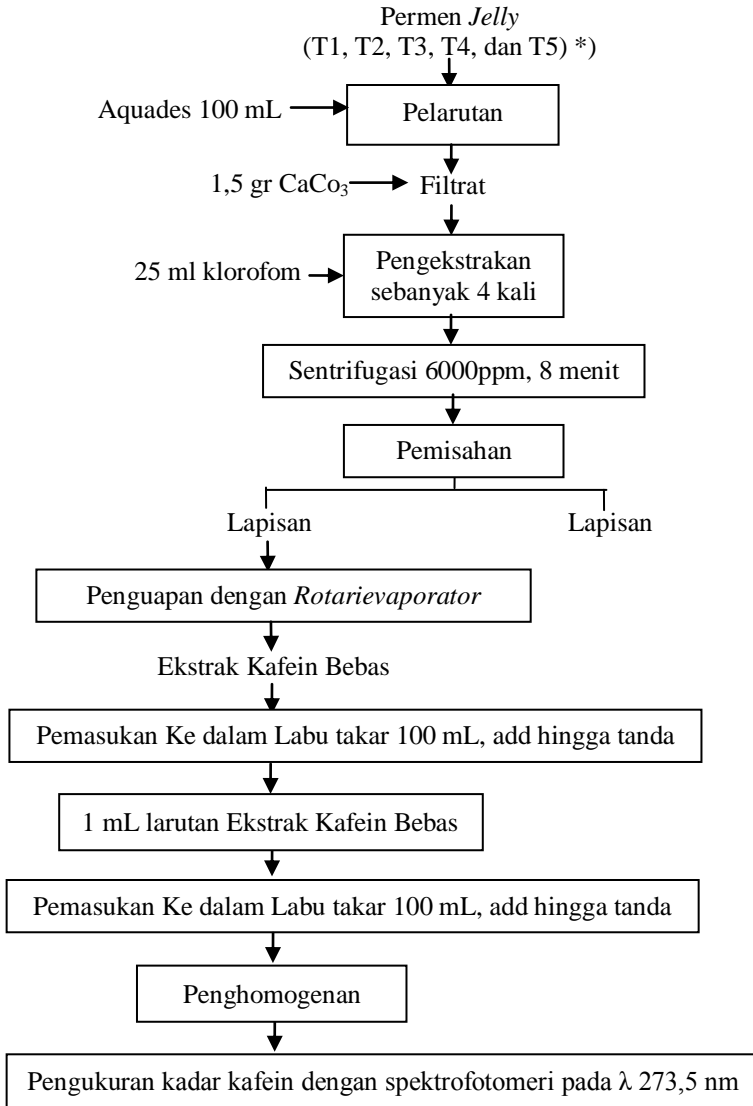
Permen *Jelly*
(T1, T2, T3, T4, dan T5) *)

Aquades 100 mL

Pelarutan

1,5 gr $CaCo_3$

Filtrat

25 ml klorofom

Pengekstrakan sebanyak 4 kali

Sentrifugasi 6000ppm, 8 menit

Pemisahan

Lapisan

Lapisan

Penguapan dengan *Rotarievaporator*

Ekstrak Kafein Bebas

Pemasukan Ke dalam Labu takar 100 mL, add hingga tanda

1 mL larutan Ekstrak Kafein Bebas

Pemasukan Ke dalam Labu takar 100 mL, add hingga tanda

Penghomogenan

Pengukuran kadar kafein dengan spektrofotomeri pada $\lambda$ 273,5 nm